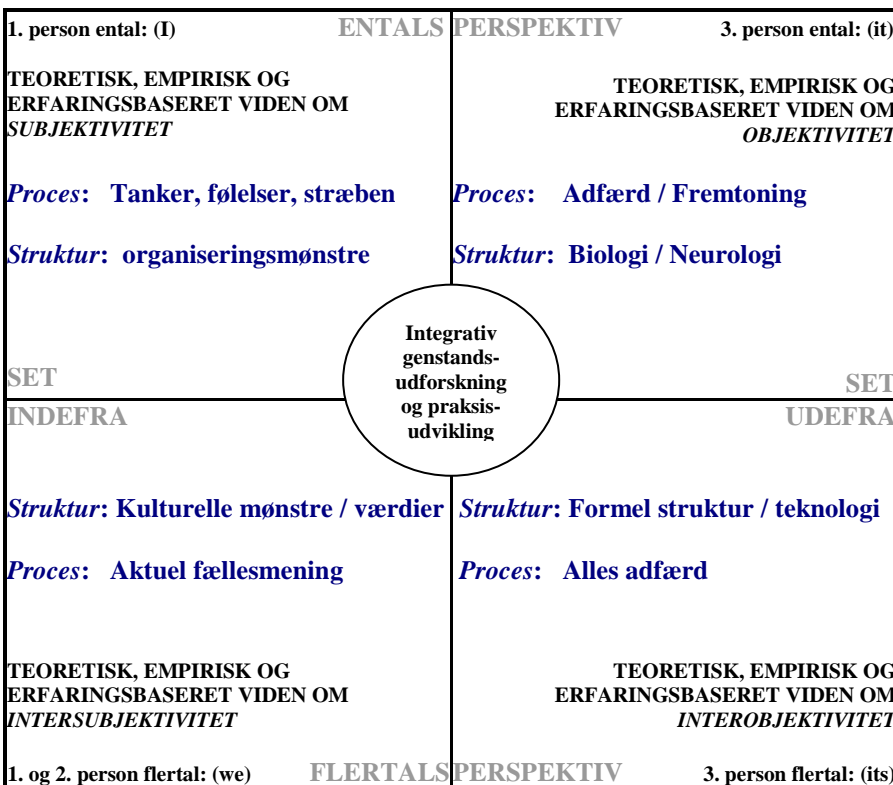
1. person ental: (I)

ENTALS PERSPEKTIV

3. person ental: (it)

TEORETISK, EMPIRISK OG ERFARINGSBASERET VIDEN OM *SUBJEKTIVITET*

*Proces*: Tanker, følelser, stræben

*Struktur*: organiseringsmønstre

TEORETISK, EMPIRISK OG ERFARINGSBASERET VIDEN OM *OBJEKTIVITET*

*Proces*: Adfærd / Fremtoning

*Struktur*: Biologi / Neurologi

Integrativ genstandsudforskning og praksisudvikling

SET INDEFRA

SET UDEFRA

*Struktur*: Kulturelle mønstre / værdier

*Proces*: Aktuel fællesmening

TEORETISK, EMPIRISK OG ERFARINGSBASERET VIDEN OM *INTERSUBJEKTIVITET*

*Struktur*: Formel struktur / teknologi

*Proces*: Alles adfærd

TEORETISK, EMPIRISK OG ERFARINGSBASERET VIDEN OM *INTEROBJEKTIVITET*

1. og 2. person flertal: (we)

FLERTALS PERSPEKTIV

3. person flertal: (its)